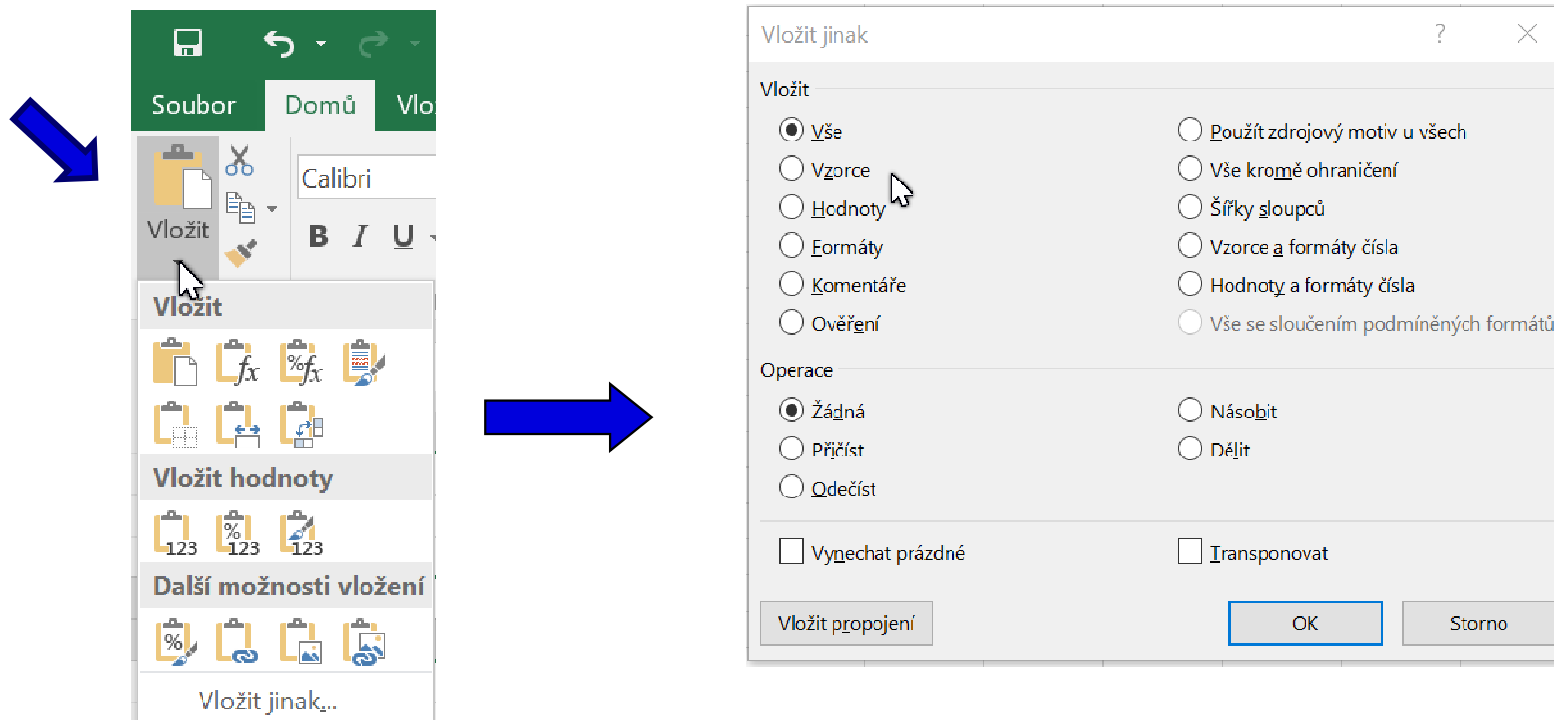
Soubor
Domů
Vlo
Vložit
Calibri
B I U
Vložit
$f_x$
$\%f_x$
Vložit hodnoty
123
123
123
Další možnosti vložení
Vložit jinak...

Vložit jinak
?
Vložit
Vše
Vzorce
Hodnoty
Formáty
Komentáře
Ověření
Použít zdrojový motiv u všech
Vše kromě ohraničení
Šířky sloupců
Vzorce a formáty čísla
Hodnoty a formáty čísla
Vše se sloučením podmíněných formátů
Operace
Žádná
Přičíst
Odečíst
Násobit
Dělit
Vynechat prázdné
Transponovat
Vložit propojení
OK
Storno